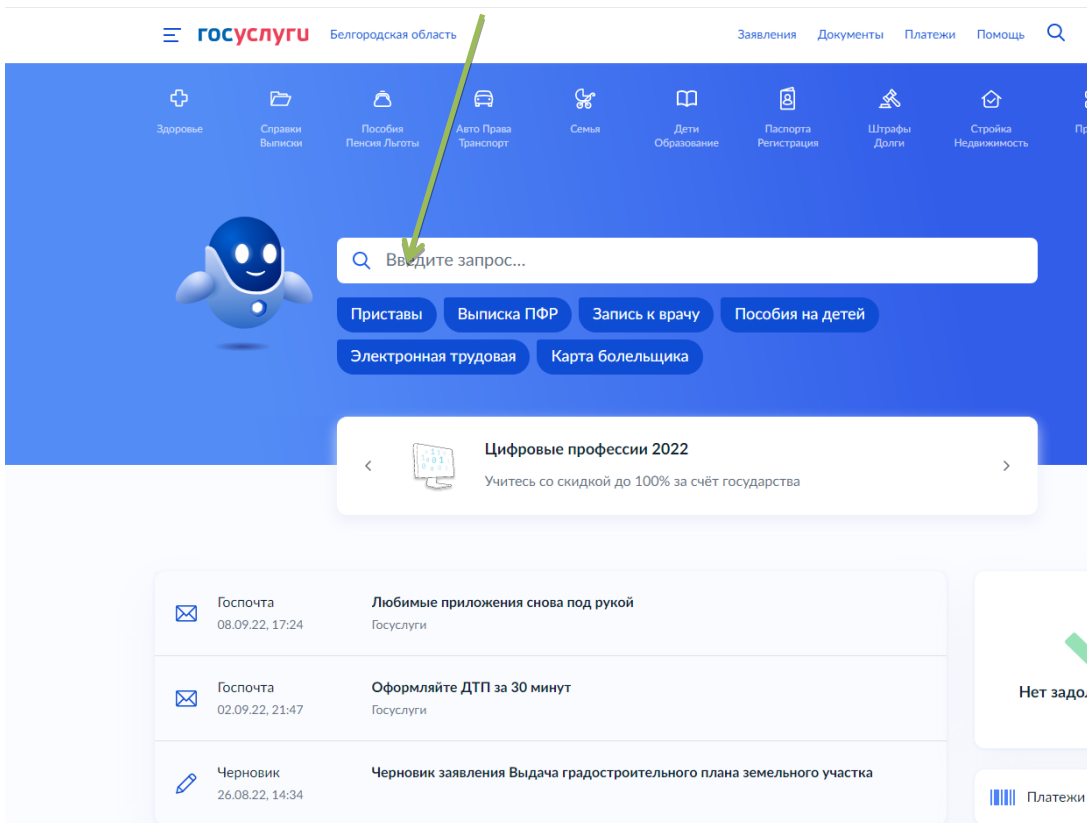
госуслуги Белгородская область

Заявления Документы Платежи Помощь

Здоровье
Справки Выписки
Пособия Пенсия Льготы
Авто Права Транспорт
Семья
Дети Образование
Паспорта Регистрация
Штрафы Долги
Стройка Недвижимость
Пр

Введите запрос...

Приставы
Выписка ПФР
Запись к врачу
Пособия на детей
Электронная трудовая
Карта болельщика

Цифровые профессии 2022
Учитесь со скидкой до 100% за счёт государства

Госпочта
08.09.22, 17:24
Любимые приложения снова под рукой
Госуслуги

Госпочта
02.09.22, 21:47
Оформляйте ДТП за 30 минут
Госуслуги

Черновик
26.08.22, 14:34
Черновик заявления Выдача градостроительного плана земельного участка

Нет задо

Платежи